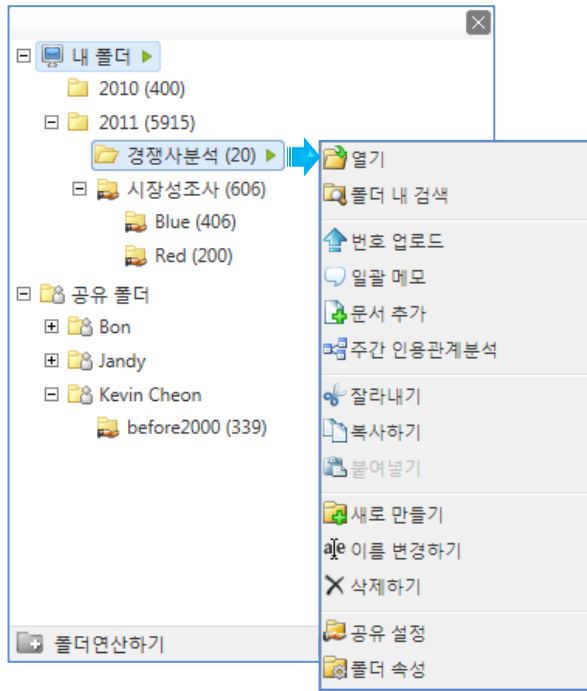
내 폴더
2010 (400)
2011 (5915)
경쟁사분석 (20)
시장성조사 (606)
Blue (406)
Red (200)
공유 폴더
Bon
Jandy
Kevin Cheon
before2000 (339)

폴더연산하기

열기
폴더 내 검색
번호 업로드
일괄 메모
문서 추가
주간 인용관계분석
잘라내기
복사하기
붙여넣기
새로 만들기
이름 변경하기
삭제하기
공유 설정
폴더 속성